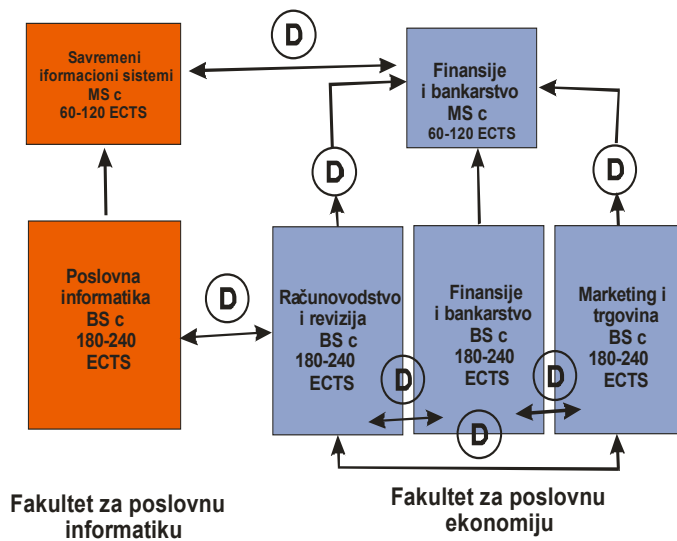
D

Savremeni ifomacioni sistemi
MS c
60-120 ECTS

Finansije i bankarstvo
MS c
60-120 ECTS

D

D

Poslovna informatika
BS c
180-240
ECTS

D

Računovodstvo i revizija
BS c
180-240
ECTS

Finansije i bankarstvo
BS c
180-240
ECTS

Marketing i trgovina
BS c
180-240
ECTS

D

D

D

Fakultet za poslovnu informatiku

Fakultet za poslovnu ekonomiju